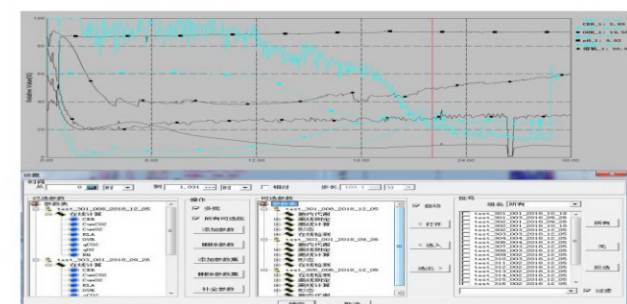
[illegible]

0:00 6:00 12:00 18:00 24:00 30:00

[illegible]

时间 0 时 到 1,001 时 相对 步长 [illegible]

已选参数 操作 可选参数 批号

CER
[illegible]
DO
pH
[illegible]

test_301_001_2018_12_05 添加参数 删除参数 添加新数据 删除新数据 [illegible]

全选
test_301_002_2018_10_18
test_302_001_2018_10_18
test_302_002_2018_10_18

所有 无 反选

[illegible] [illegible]